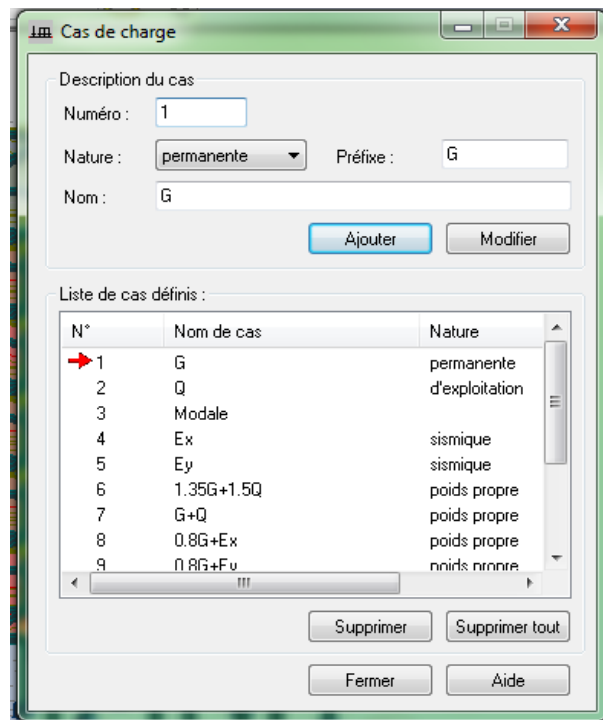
Cas de charge

Description du cas

Numéro : 1

Nature : permanente

Préfixe : G

Nom : G

Ajouter

Modifier

Liste de cas définis :

| N° | Nom de cas | Nature |
|---|---|---|
| 1 | G | permanente |
| 2 | Q | d'exploitation |
| 3 | Modale | |
| 4 | Ex | sismique |
| 5 | Ey | sismique |
| 6 | 1.35G+1.5Q | poids propre |
| 7 | G+Q | poids propre |
| 8 | 0.8G+Ex | poids propre |
| 9 | 0.8G+Ey | poids propre |

Supprimer

Supprimer tout

Fermer

Aide